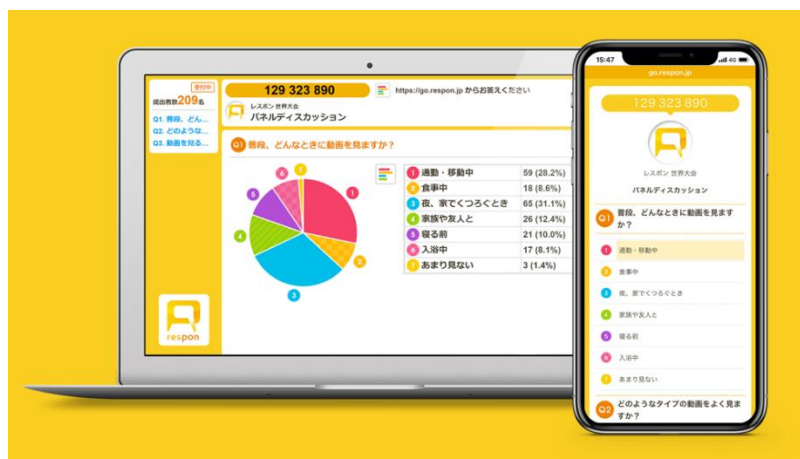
受付中
提出者数209名
Q1. 普段、どんな...
Q2. どのような...
Q3. 動画を見る...

129 323 890
https://go.respon.jp からお答えください
レスポン 世界大会
パネルディスカッション

Q1 普段、どんなときに動画を見ますか？

| | |
|---|---|
| 1 通勤・移動中 | 59 (28.2%) |
| 2 食事中 | 18 (8.6%) |
| 3 夜、家でくつろぐとき | 65 (31.1%) |
| 4 家族や友人と | 26 (12.4%) |
| 5 寝る前 | 21 (10.0%) |
| 6 入浴中 | 17 (8.1%) |
| 7 あまり見ない | 3 (1.4%) |

1 2 3 4 5 6 7

respon

15:47
4G
go.respon.jp
129 323 890
レスポン 世界大会
パネルディスカッション
Q1 普段、どんなときに動画を見ますか？
1 通勤・移動中
2 食事中
3 夜、家でくつろぐとき
4 家族や友人と
5 寝る前
6 入浴中
7 あまり見ない
Q2 どのようなタイプの動画をよく見ますか？